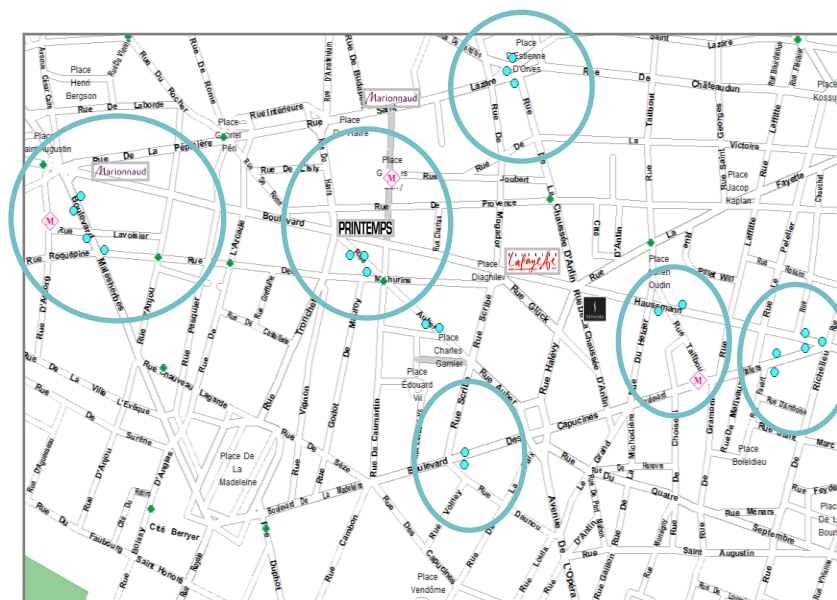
Place Henri Bergson
Rue De Laborde
Place Saint Augustin
Rue De La Pépinière
Marionnaud
Rue Roquépine
Boulevard Malesherbes
Rue Lavoisier
Rue D'Anjou
Rue Intérieure
Place Gabriel Péri
Rue De Rome
Rue Du Rocher
Rue De Vienne
Rue De Madrid
Rue D'Amsterdam
Rue De Budapest
Place Du Havre
Marionnaud
Rue De Caumartin
Place Gabriel
Rue De L'Isly
Boulevard Haussmann
PRINTEMPS
Rue Tronchet
Rue Des Mathurins
Rue Auber
Place Charles Garnier
Place Édouard VII
Rue Scribe
Boulevard Des Capucines
Rue Volney
Rue Daunou
Rue Godot
Rue Vignon
Place De La Madeleine
Boulevard De La Madeleine
Rue Cambon
Rue Saint Honoré
Rue Du Faubourg Saint Honoré
Rue Boissy D'Anglas
Cité Berryer
Rue Chauveau Lagarde
Rue Pasquier
Rue De Surène
Rue De La Ville L'Évêque
Rue D'Aguesseau
Rue Duphot
Place Vendôme
Place Estienne D'Orves
Rue Saint Lazare
Rue De Châteaudun
Rue Joubert
Rue De Provence
Rue De Mogador
Rue De La Chaussée D'Antin
Place Diaghilev
Lafayette
Rue Glück
Rue Halévy
Rue Taitbout
Place Adrien Oudin
Rue Du Helder
Rue Gramont
Rue Lafayette
Place Jacob Kaplan
Rue De Victoire
Rue Laffitte
Rue Le Peletier
Rue Pillet Will
Rue De Richelieu
Rue Rossini
Rue D'Amboise
Rue Ménars
Rue Du Quatre Septembre
Rue Saint Augustin
Rue De La Paix
Rue Louis Le Grand
Avenue De L'Opéra
Place Boieldieu
Rue Favart
Rue Marivaux
Rue Feydeau
Place Kossuth
Cité D'Antin
Rue Saint Georges
Rue De Caumartin
Rue Michodière
Rue De Choiseul